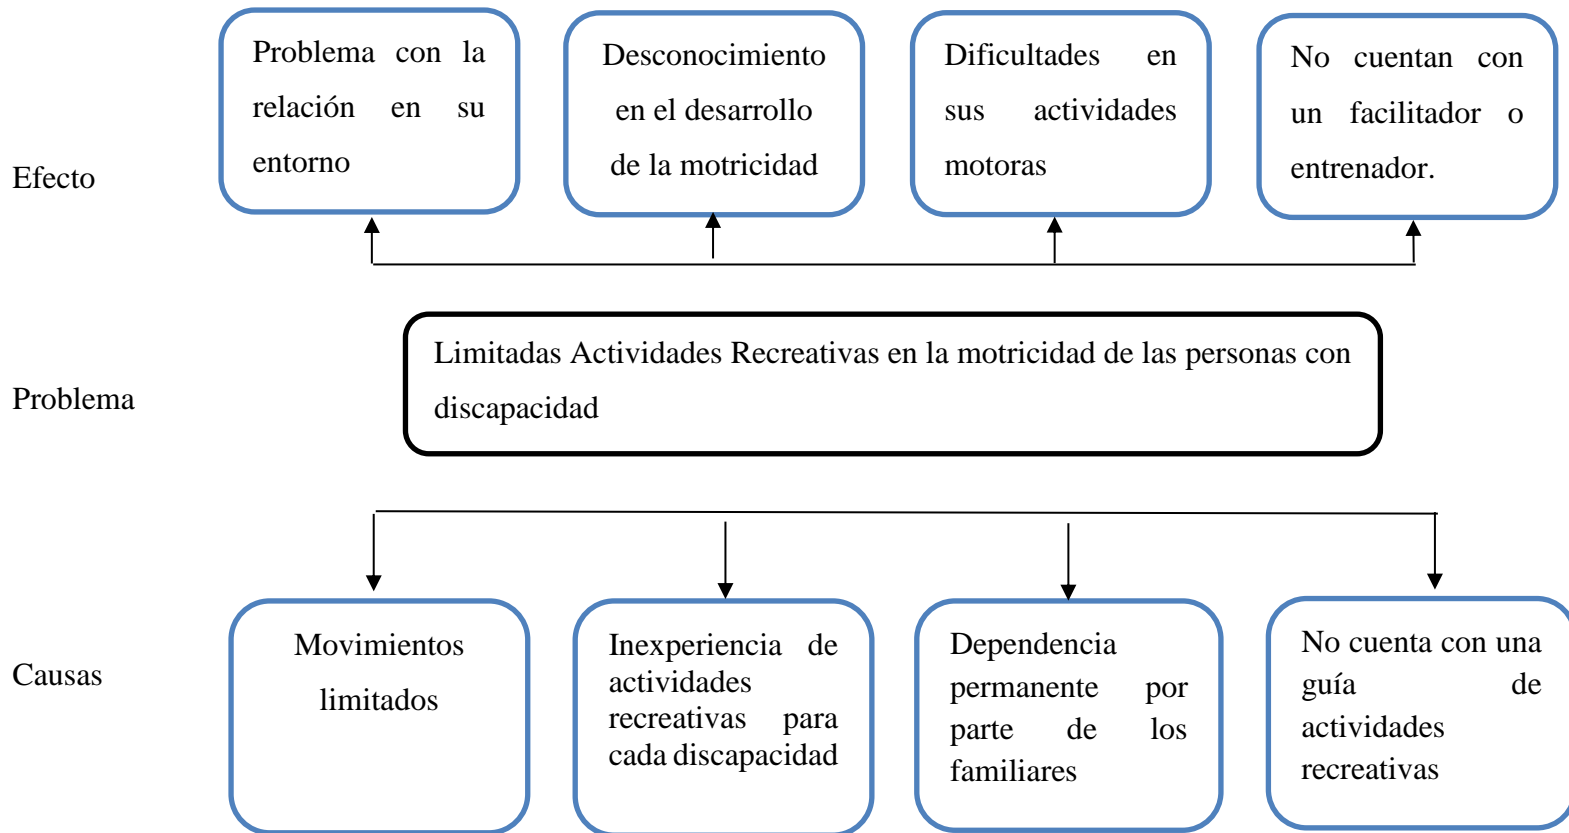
Efecto

Problema con la relación en su entorno

Desconocimiento en el desarrollo de la motricidad

Dificultades en sus actividades motoras

No cuentan con un facilitador o entrenador.

Problema

Limitadas Actividades Recreativas en la motricidad de las personas con discapacidad

Causas

Movimientos limitados

Inexperiencia de actividades recreativas para cada discapacidad

Dependencia permanente por parte de los familiares

No cuenta con una guía de actividades recreativas